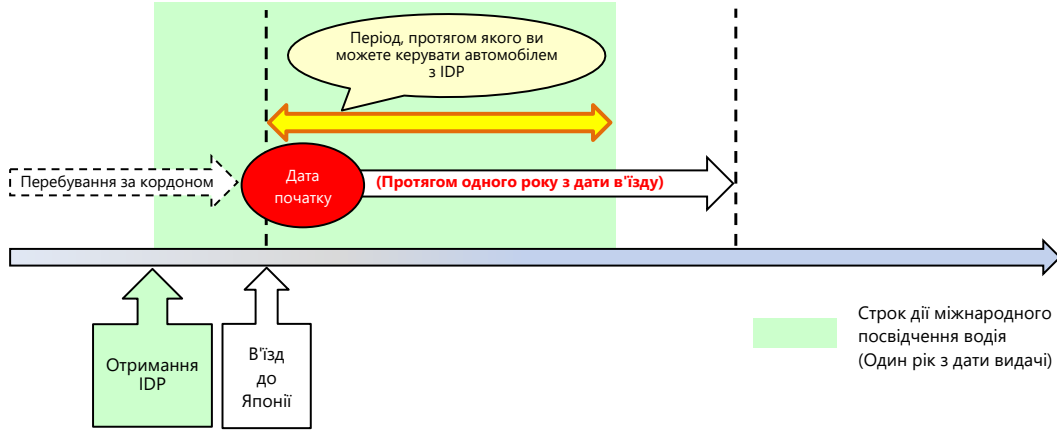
Період, протягом якого ви можете керувати автомобілем з IDP

Перебування за кордоном

Дата початку

(Протягом одного року з дати в'їзду)

Отримання IDP

В'їзд до Японії

Строк дії міжнародного посвідчення водія (Один рік з дати видачі)